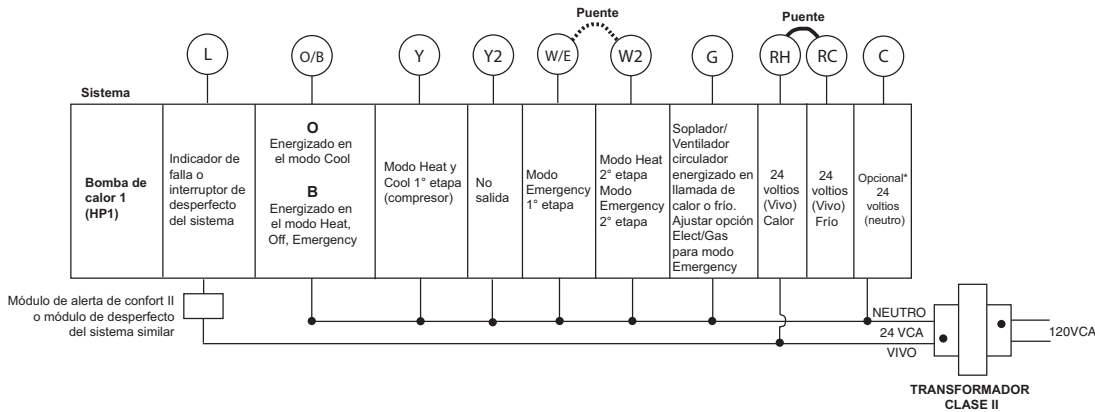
Puente

Puente

L

O/B

Y

Y2

W/E

W2

G

RH

RC

C

Sistema

| Bomba de calor 1 (HP1) | Indicador de falla o interruptor de desperfecto del sistema | O Energizado en el modo Cool B Energizado en el modo Heat, Off, Emergency | Modo Heat y Cool 1° etapa (compresor) | No salida | Modo Emergency 1° etapa | Modo Heat 2° etapa Modo Emergency 2° etapa | Soplador/ Ventilador circulador energizado en llamada de calor o frío. Ajustar opción Elect/Gas para modo Emergency | 24 voltios (Vivo) Calor | 24 voltios (Vivo) Frío | Opcional* 24 voltios (neutro) |
|---|---|---|---|---|---|---|---|---|---|---|

Módulo de alerta de confort II o módulo de desperfecto del sistema similar

NEUTRO

24 VCA

VIVO

120VCA

TRANSFORMADOR CLASE II